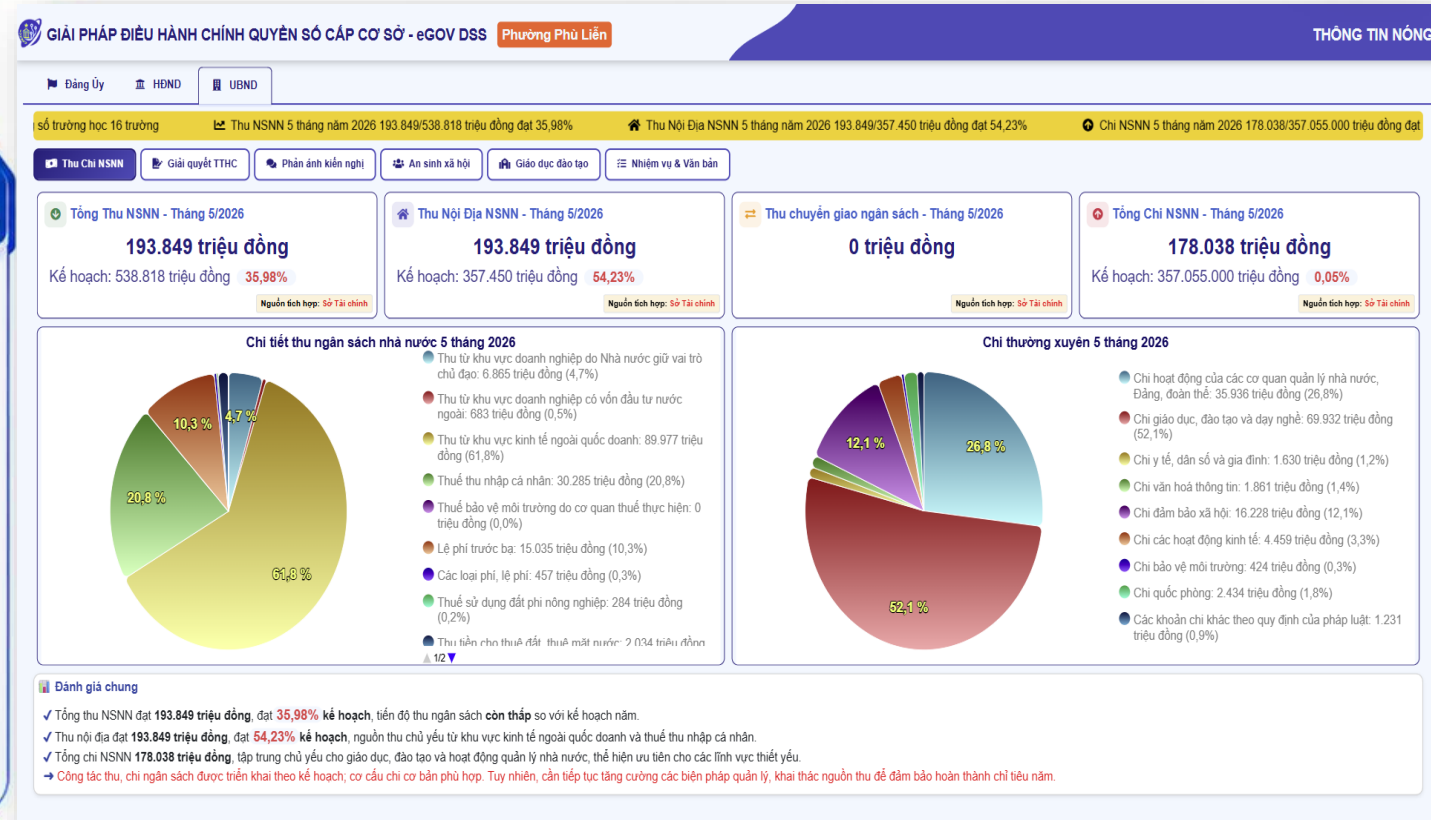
GIẢI PHÁP ĐIỀU HÀNH CHÍNH QUYỀN SỐ CẤP CƠ SỞ - eGOV DSS Phường Phù Liễn

THÔNG TIN NÓNG

Đảng Ủy HĐND UBND

số trường học 16 trường Thu NSNN 5 tháng năm 2026 193.849/538.818 triệu đồng đạt 35,98% Thu Nội Địa NSNN 5 tháng năm 2026 193.849/357.450 triệu đồng đạt 54,23% Chi NSNN 5 tháng năm 2026 178.038/357.055.000 triệu đồng đạt

Thu Chi NSNN Giải quyết TTHC Phản ánh kiến nghị An sinh xã hội Giáo dục đào tạo Nhiệm vụ & Văn bản

Tổng Thu NSNN - Tháng 5/2026
193.849 triệu đồng
Kế hoạch: 538.818 triệu đồng 35,98%
Nguồn tích hợp: Sở Tài chính

Thu Nội Địa NSNN - Tháng 5/2026
193.849 triệu đồng
Kế hoạch: 357.450 triệu đồng 54,23%
Nguồn tích hợp: Sở Tài chính

Thu chuyển giao ngân sách - Tháng 5/2026
0 triệu đồng
Nguồn tích hợp: Sở Tài chính

Tổng Chi NSNN - Tháng 5/2026
178.038 triệu đồng
Kế hoạch: 357.055.000 triệu đồng 0,05%
Nguồn tích hợp: Sở Tài chính

Chi tiết thu ngân sách nhà nước 5 tháng 2026

10,3 % 4,7 % 20,8 % 61,8 %

Thu từ khu vực doanh nghiệp do Nhà nước giữ vai trò chủ đạo: 6.865 triệu đồng (4,7%)
Thu từ khu vực doanh nghiệp có vốn đầu tư nước ngoài: 683 triệu đồng (0,5%)
Thu từ khu vực kinh tế ngoài quốc doanh: 89.977 triệu đồng (61,8%)
Thuế thu nhập cá nhân: 30.285 triệu đồng (20,8%)
Thuế bảo vệ môi trường do cơ quan thuế thực hiện: 0 triệu đồng (0,0%)
Lệ phí trước bạ: 15.035 triệu đồng (10,3%)
Các loại phí, lệ phí: 457 triệu đồng (0,3%)
Thuế sử dụng đất phi nông nghiệp: 284 triệu đồng (0,2%)
Thu tiền cho thuê đất, thuê mặt nước: 2.034 triệu đồng
1/2

Chi thường xuyên 5 tháng 2026

12,1 % 26,8 % 52,1 %

Chi hoạt động của các cơ quan quản lý nhà nước, Đảng, đoàn thể: 35.936 triệu đồng (26,8%)
Chi giáo dục, đào tạo và dạy nghề: 69.932 triệu đồng (52,1%)
Chi y tế, dân số và gia đình: 1.630 triệu đồng (1,2%)
Chi văn hoá thông tin: 1.861 triệu đồng (1,4%)
Chi đảm bảo xã hội: 16.228 triệu đồng (12,1%)
Chi các hoạt động kinh tế: 4.459 triệu đồng (3,3%)
Chi bảo vệ môi trường: 424 triệu đồng (0,3%)
Chi quốc phòng: 2.434 triệu đồng (1,8%)
Các khoản chi khác theo quy định của pháp luật: 1.231 triệu đồng (0,9%)

Đánh giá chung
✓ Tổng thu NSNN đạt 193.849 triệu đồng, đạt 35,98% kế hoạch, tiến độ thu ngân sách còn thấp so với kế hoạch năm.
✓ Thu nội địa đạt 193.849 triệu đồng, đạt 54,23% kế hoạch, nguồn thu chủ yếu từ khu vực kinh tế ngoài quốc doanh và thuế thu nhập cá nhân.
✓ Tổng chi NSNN 178.038 triệu đồng, tập trung chủ yếu cho giáo dục, đào tạo và hoạt động quản lý nhà nước, thể hiện ưu tiên cho các lĩnh vực thiết yếu.
→ Công tác thu, chi ngân sách được triển khai theo kế hoạch; cơ cấu chi cơ bản phù hợp. Tuy nhiên, cần tiếp tục tăng cường các biện pháp quản lý, khai thác nguồn thu để đảm bảo hoàn thành chỉ tiêu năm.